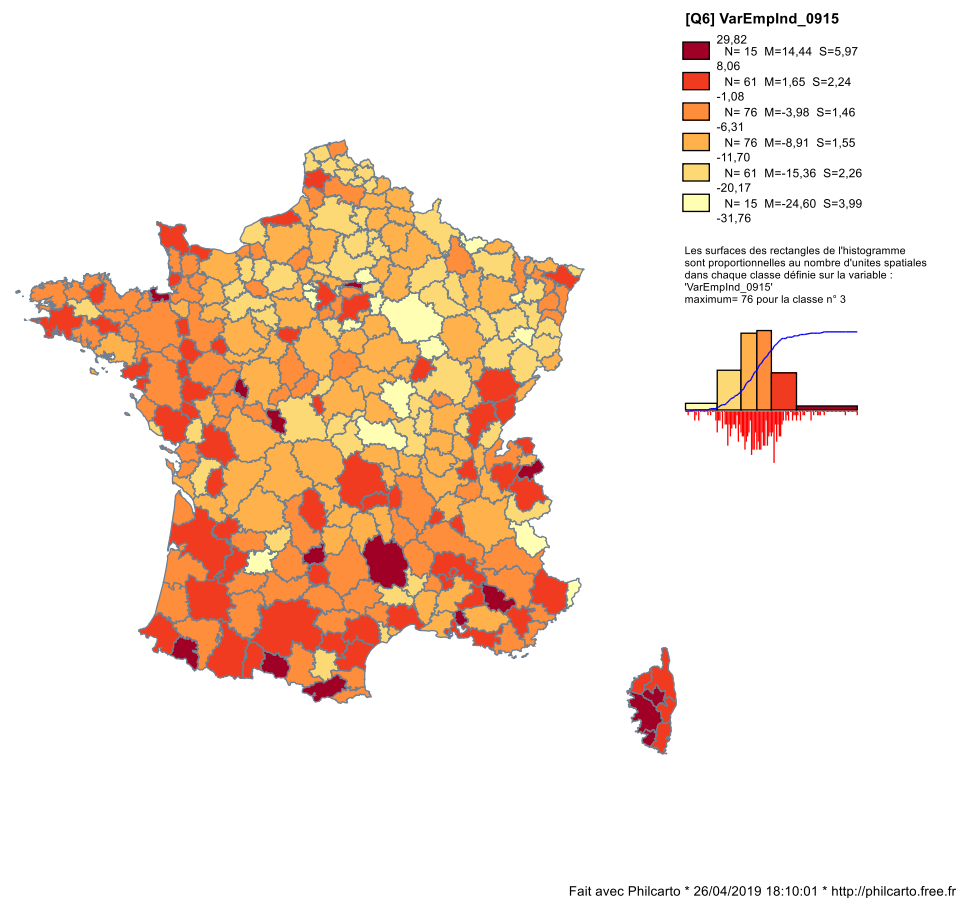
[Q6] VarEmpInd_0915

29,82
N= 15 M=14,44 S=5,97
8,06
N= 61 M=1,65 S=2,24
-1,08
N= 76 M=-3,98 S=1,46
-6,31
N= 76 M=-8,91 S=1,55
-11,70
N= 61 M=-15,36 S=2,26
-20,17
N= 15 M=-24,60 S=3,99
-31,76

Les surfaces des rectangles de l'histogramme sont proportionnelles au nombre d'unites spatiales dans chaque classe définie sur la variable : 'VarEmpInd_0915'
maximum= 76 pour la classe n° 3

Fait avec Philcarto * 26/04/2019 18:10:01 * http://philcarto.free.fr